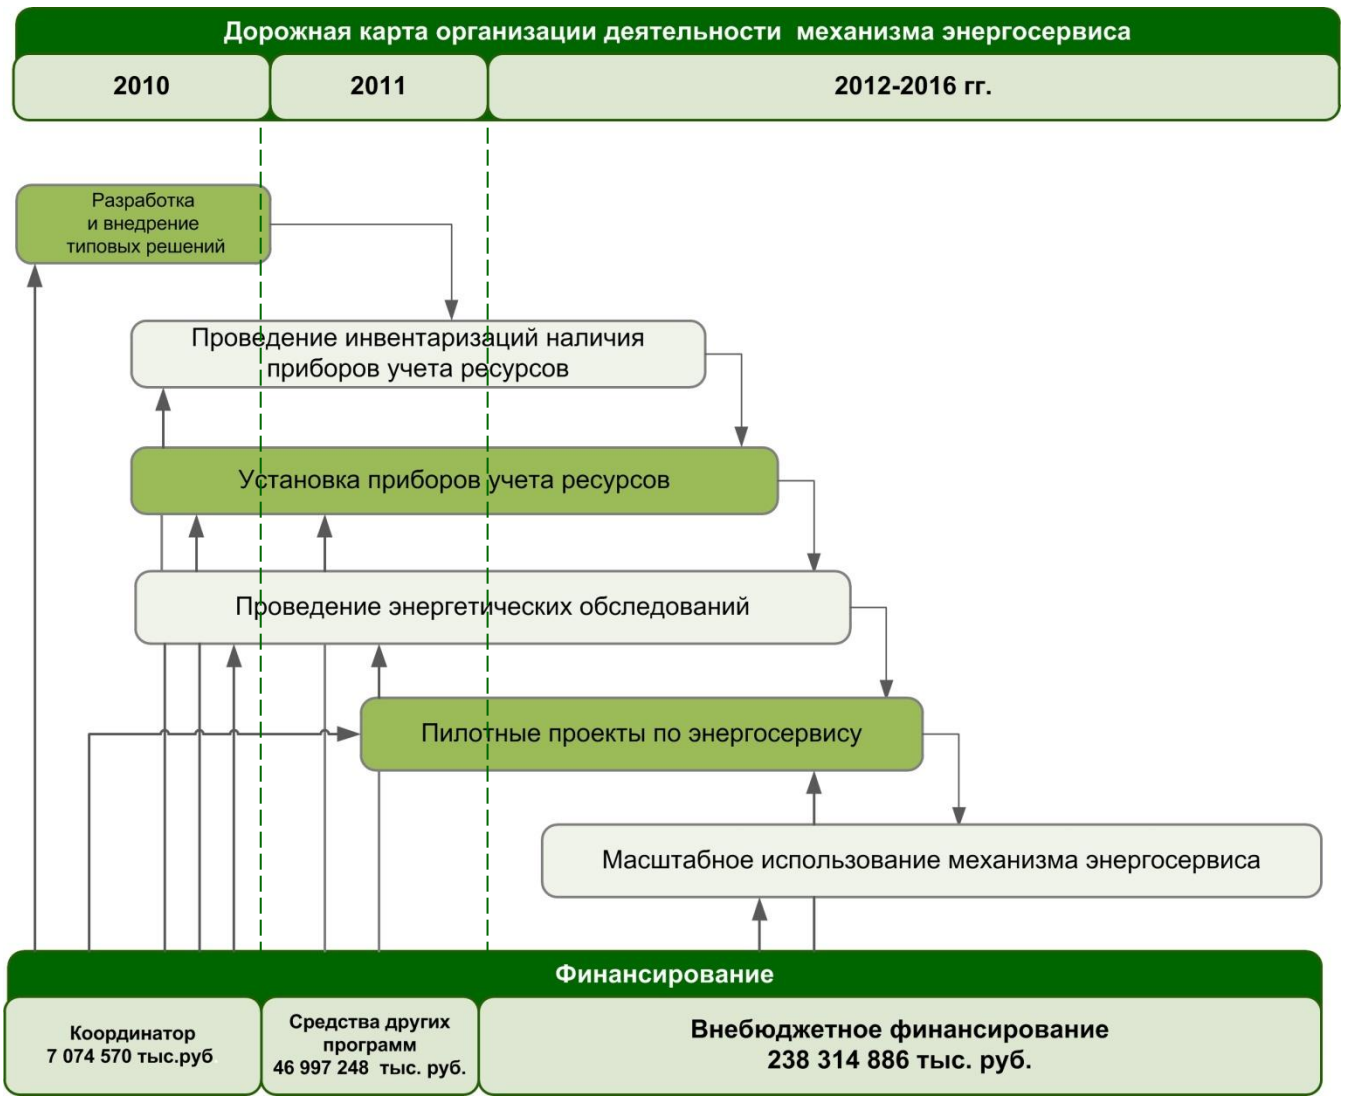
Дорожная карта организации деятельности механизма энергосервиса

| 2010 | 2011 | 2012-2016 гг. |
|---|---|---|

Разработка и внедрение типовых решений

Проведение инвентаризаций наличия приборов учета ресурсов

Установка приборов учета ресурсов

Проведение энергетических обследований

Пилотные проекты по энергосервису

Масштабное использование механизма энергосервиса

Финансирование

| Координатор 7 074 570 тыс.руб | Средства других программ 46 997 248 тыс. руб. | Внебюджетное финансирование 238 314 886 тыс. руб. |
|---|---|---|